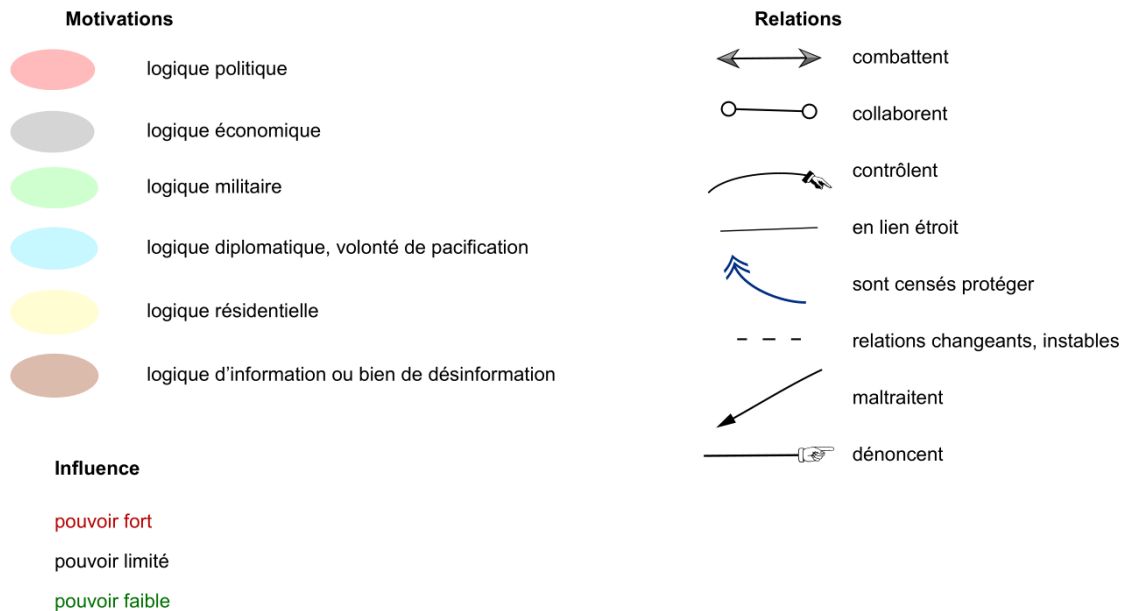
Motivations

logique politique

logique économique

logique militaire

logique diplomatique, volonté de pacification

logique résidentielle

logique d'information ou bien de désinformation

Influence

pouvoir fort

pouvoir limité

pouvoir faible

Relations

combattent

collaborent

contrôlent

en lien étroit

sont censés protéger

relations changeants, instables

maltraitent

dénoncent